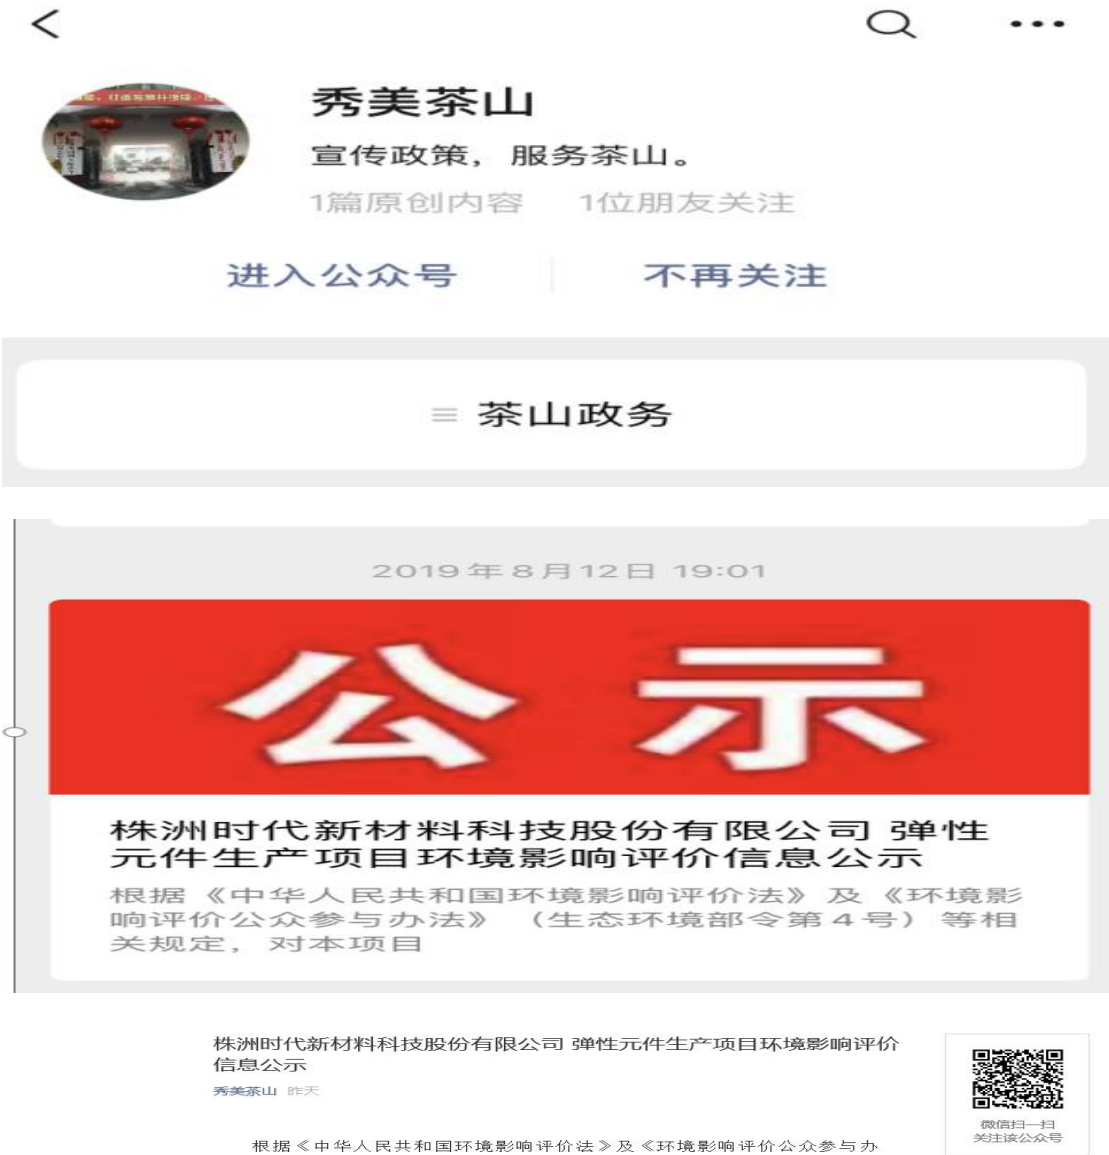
秀美茶山

宣传政策，服务茶山。

1篇原创内容　1位朋友关注

进入公众号　不再关注

≡ 茶山政务

2019年8月12日 19:01

公示

株洲时代新材料科技股份有限公司 弹性元件生产项目环境影响评价信息公示

根据《中华人民共和国环境影响评价法》及《环境影响评价公众参与办法》（生态环境部令第4号）等相关规定，对本项目

株洲时代新材料科技股份有限公司 弹性元件生产项目环境影响评价信息公示

秀美茶山 昨天

微信扫一扫
关注该公众号

根据《中华人民共和国环境影响评价法》及《环境影响评价公众参与办